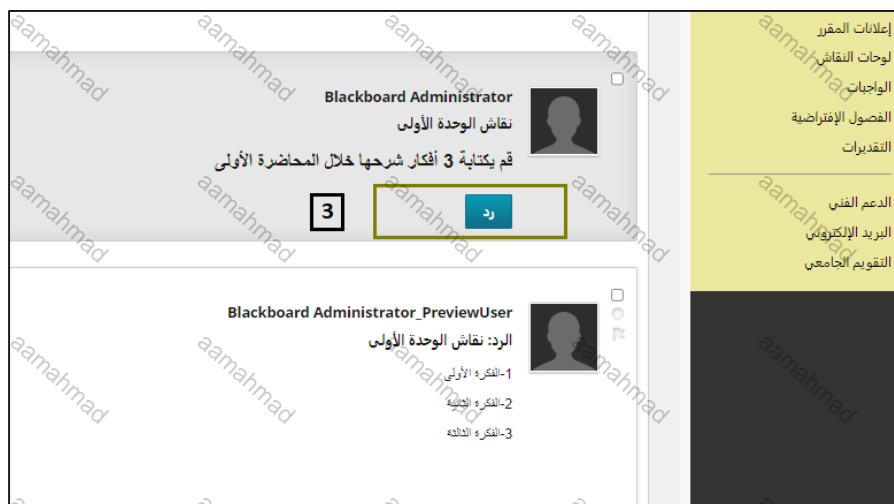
إعلانات المقرر
لوحات النقاش
الواجبات
الفصول الإفتراضية
التقديرات

الدعم الفني
البريد الإلكتروني
التقويم الجامعي

Blackboard Administrator
نقاش الوحدة الأولى
قم بكتابة 3 أفكار شرحها خلال المحاضرة الأولى
رد
3

Blackboard Administrator_PreviewUser
الرد: نقاش الوحدة الأولى
1-الفكرة الأولى
2-الفكرة الثانية
3-الفكرة الثالثة

aamahmad